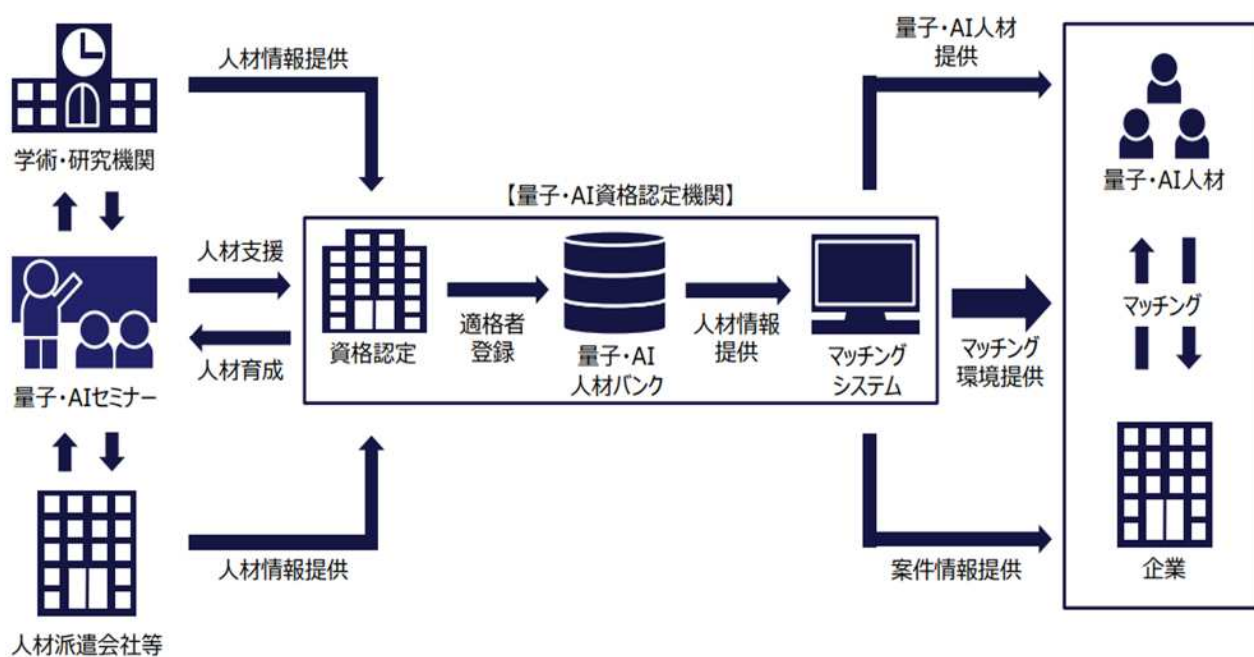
人材情報提供

学術・研究機関

量子・AI人材
提供

【量子・AI資格認定機関】

量子・AI人材

人材支援

人材育成

量子・AIセミナー

資格認定

適格者
登録

量子・AI
人材バンク

人材情報
提供

マッチング
システム

マッチング
環境提供

マッチング

人材情報提供

人材派遣会社等

案件情報提供

企業